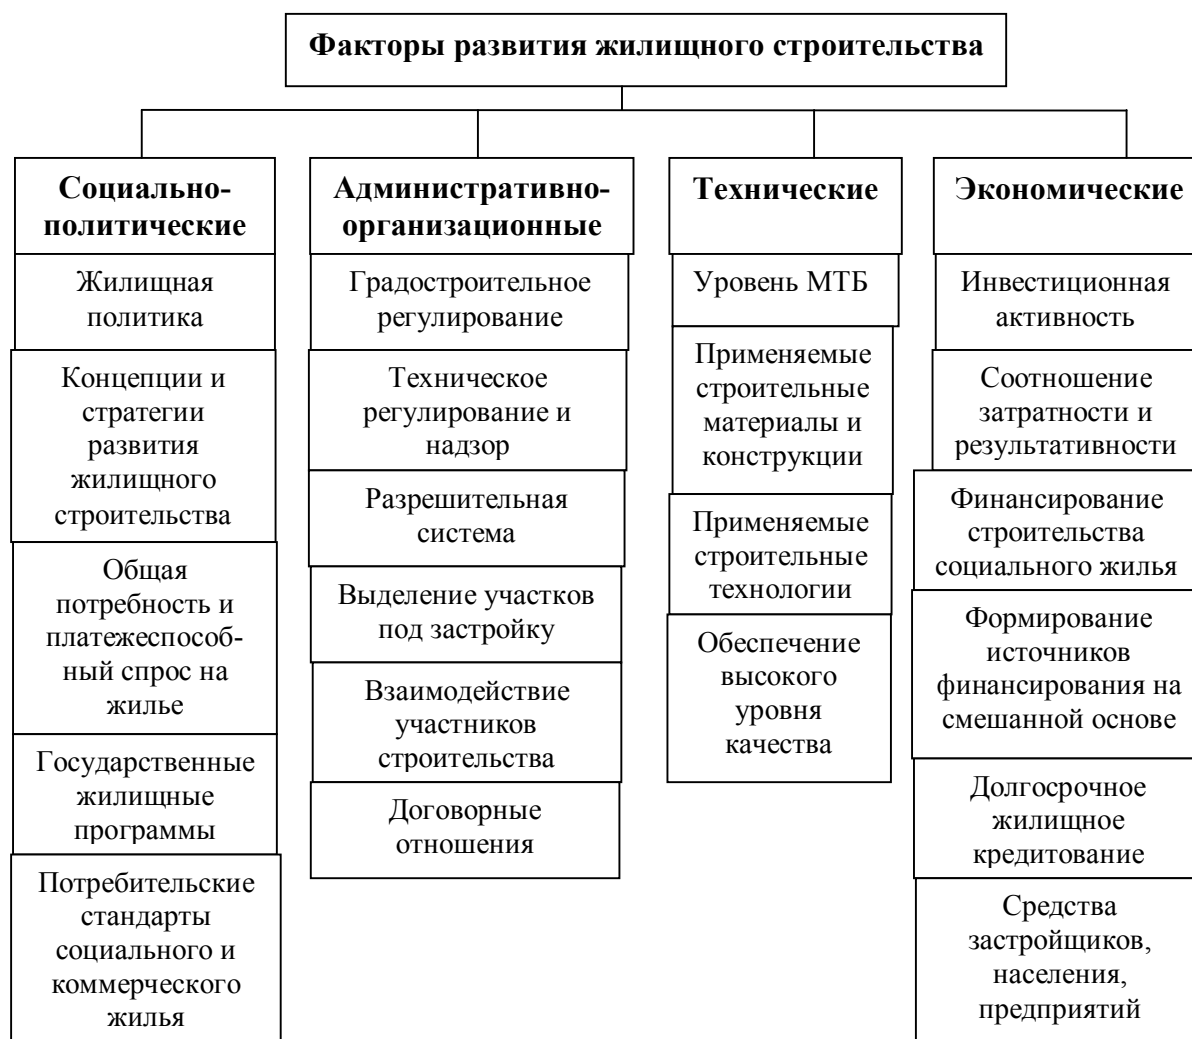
Факторы развития жилищного строительства

Социально-политические

Жилищная политика

Концепции и стратегии развития жилищного строительства

Общая потребность и платежеспособный спрос на жилье

Государственные жилищные программы

Потребительские стандарты социального и коммерческого жилья

Административно-организационные

Градостроительное регулирование

Техническое регулирование и надзор

Разрешительная система

Выделение участков под застройку

Взаимодействие участников строительства

Договорные отношения

Технические

Уровень МТБ

Применяемые строительные материалы и конструкции

Применяемые строительные технологии

Обеспечение высокого уровня качества

Экономические

Инвестиционная активность

Соотношение затратности и результативности

Финансирование строительства социального жилья

Формирование источников финансирования на смешанной основе

Долгосрочное жилищное кредитование

Средства застройщиков, населения, предприятий